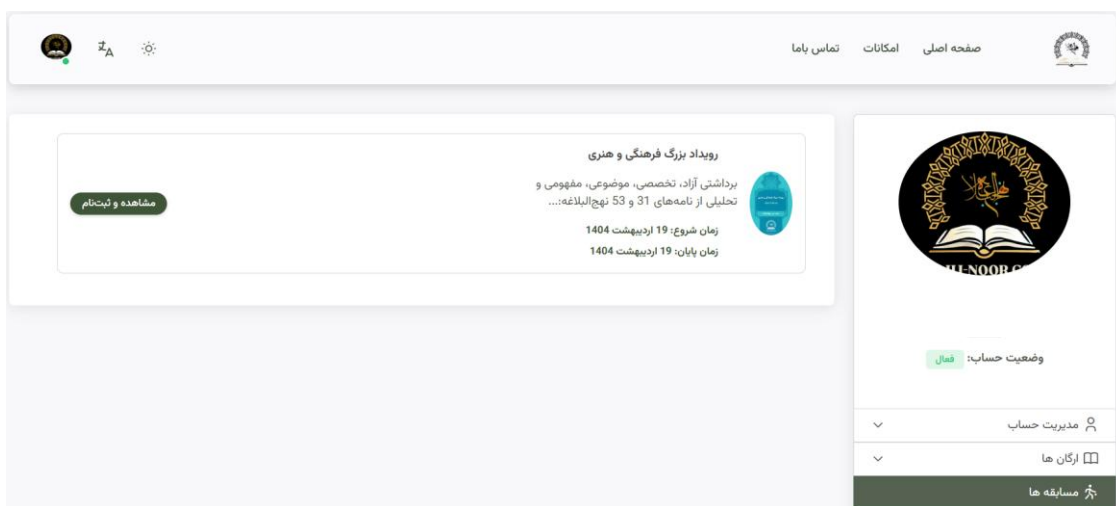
صفحه اصلی امکانات تماس باما

رویداد بزرگ فرهنگی و هنری

برداشتی آزاد، تخصصی، موضوعی، مفهومی و تحلیلی از نامه‌های 31 و 53 نهج‌البلاغه:...

زمان شروع: 19 اردیبهشت 1404

زمان پایان: 19 اردیبهشت 1404

مشاهده و ثبت‌نام

NOOR

وضعیت حساب: فعال

مدیریت حساب

ارگان ها

مسابقه ها